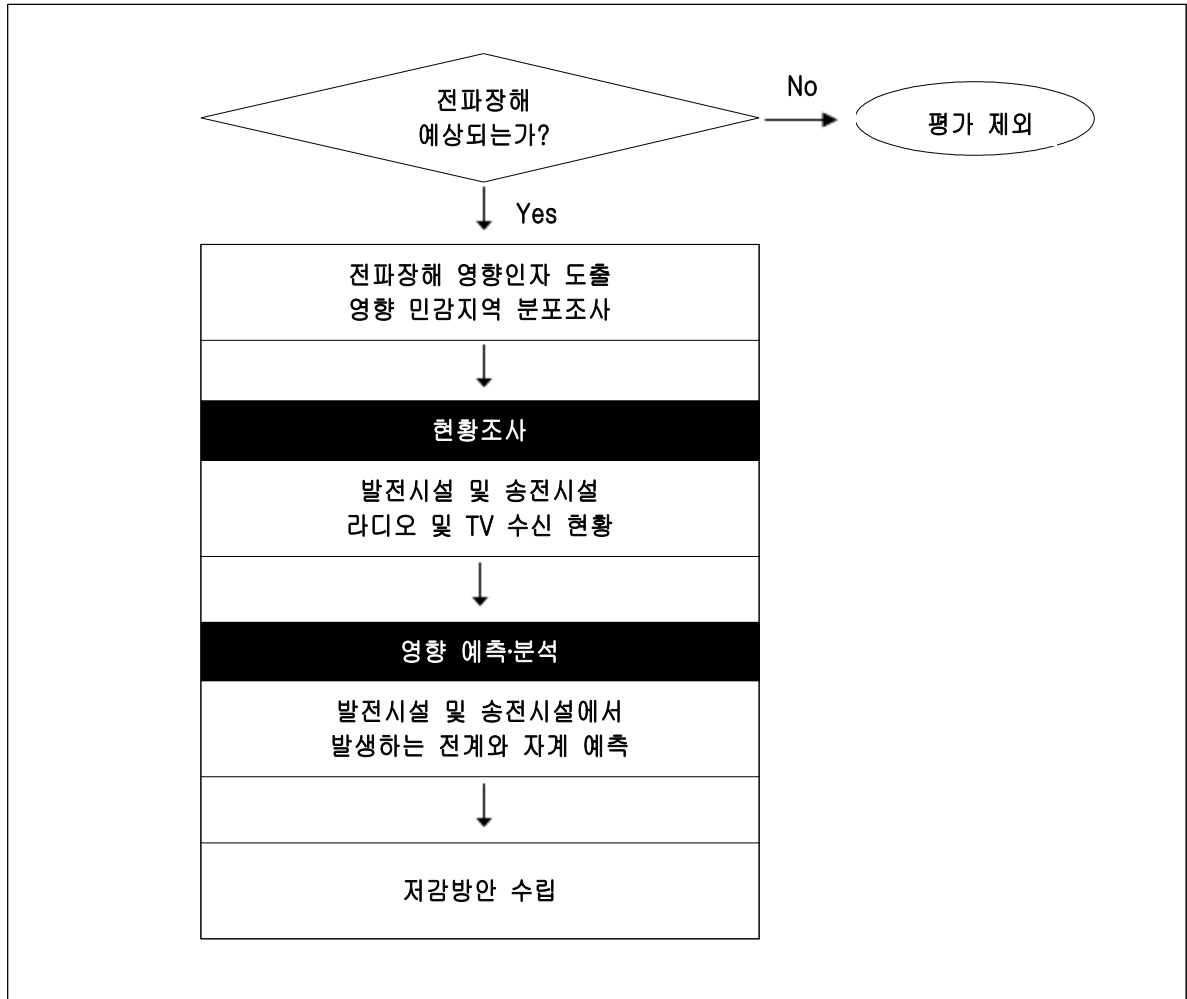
전파장해 예상되는가?

No

평가 제외

Yes

전파장해 영향인자 도출
영향 민감지역 분포조사

현황조사

발전시설 및 송전시설
라디오 및 TV 수신 현황

영향 예측·분석

발전시설 및 송전시설에서
발생하는 전계와 자계 예측

저감방안 수립